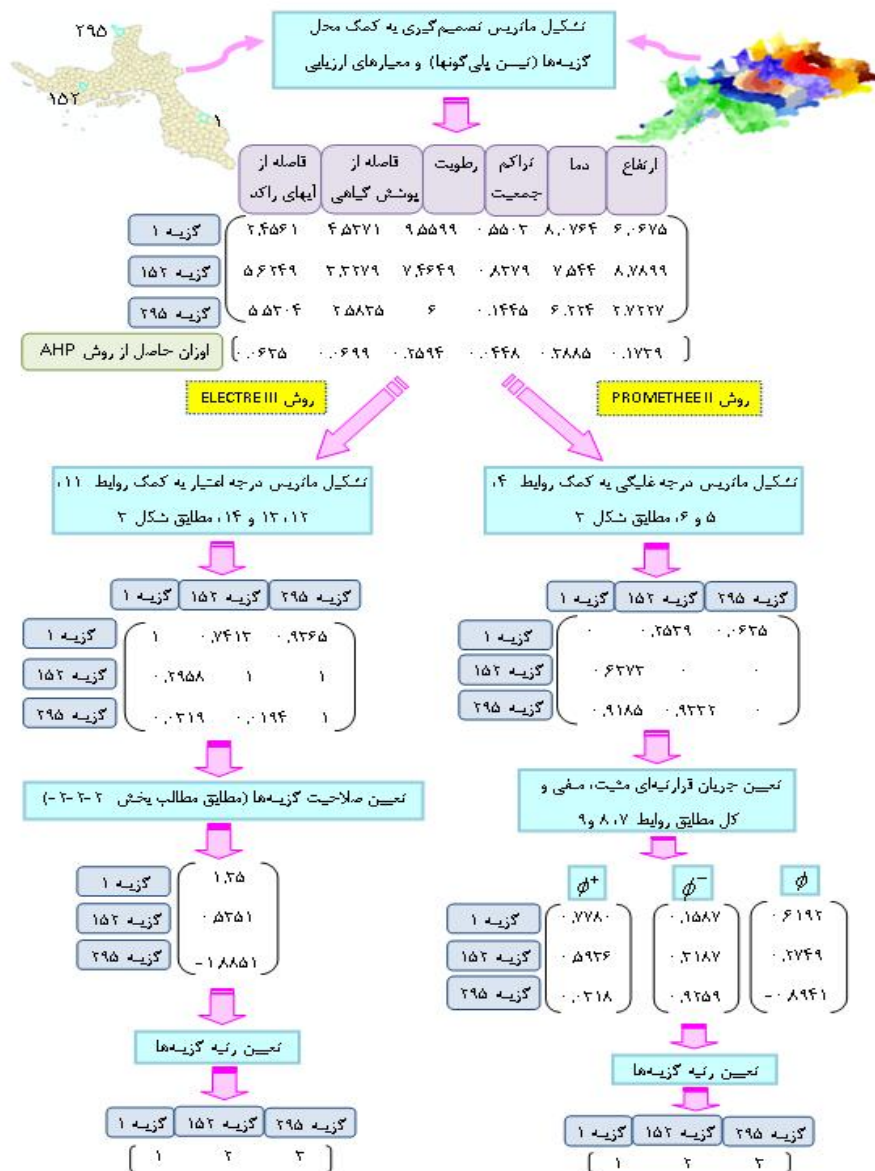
۲۹۵
۱۵۲
۱

تشکیل ماتریس تصمیم‌گیری به کمک محل گزینه‌ها (تیسن پلی‌گونها) و معیارهای ارزیابی

| ارتفاع | دما | تراکم جمعیت | رطوبت | فاصله از پوشش گیاهی | فاصله از آبهای راکد |
|---|---|---|---|---|---|
| ۶.۰۶۷۵ | ۸.۰۷۶۴ | ۰.۵۵۰۳ | ۹.۵۵۹۹ | ۴.۵۲۷۱ | ۲.۴۵۶۱ |
| ۸.۷۸۹۹ | ۷.۵۴۴ | ۰.۸۲۷۹ | ۷.۴۶۴۹ | ۳.۳۲۷۹ | ۵.۶۲۴۹ |
| ۲.۷۲۲۷ | ۶.۲۲۴ | ۰.۱۴۴۵ | ۶ | ۲.۵۸۲۵ | ۵.۵۳۰۴ |

گزینه ۱
گزینه ۱۵۲
گزینه ۲۹۵

۰.۱۷۲۹ ۰.۲۸۸۵ ۰.۰۴۴۸ ۰.۲۵۹۴ ۰.۰۶۹۹ ۰.۰۶۲۵
اوزان حاصل از روش AHP

روش ELECTRE III
روش PROMETHEE II

تشکیل ماتریس درجه اعتبار به کمک روابط ۱۱، ۱۲، ۱۳ و ۱۴، مطابق شکل ۳

گزینه ۲۹۵ | گزینه ۱۵۲ | گزینه ۱

گزینه ۱: ۱ ۰.۷۴۱۳ ۰.۹۳۶۵
گزینه ۱۵۲: ۰.۲۹۵۸ ۱ ۱
گزینه ۲۹۵: ۰.۰۳۱۹ ۰.۰۱۹۴ ۱

تعیین صلاحیت گزینه‌ها (مطابق مطالب بخش ۲-۲-۲)

گزینه ۱: ۱.۳۵
گزینه ۱۵۲: ۰.۵۳۵۱
گزینه ۲۹۵: ۱.۸۸۵۱-

تعیین رتبه گزینه‌ها

گزینه ۲۹۵ | گزینه ۱۵۲ | گزینه ۱
۳ ۲ ۱

تشکیل ماتریس درجه غالبگی به کمک روابط ۴، ۵ و ۶، مطابق شکل ۳

گزینه ۲۹۵ | گزینه ۱۵۲ | گزینه ۱

گزینه ۱: ۰ ۰.۲۵۳۹ ۰.۰۶۲۵
گزینه ۱۵۲: ۰.۶۲۷۳ ۰ ۰
گزینه ۲۹۵: ۰.۹۱۸۵ ۰.۹۳۳۳ ۰

تعیین جریان قرارتبه‌ای مثبت، منفی و کل مطابق روابط ۷، ۸ و ۹

$\phi^+$ $\phi^-$ $\phi$

گزینه ۱: ۰.۷۷۸۰ ۰.۱۵۸۷ ۰.۶۱۹۲
گزینه ۱۵۲: ۰.۵۹۳۶ ۰.۳۱۸۷ ۰.۲۷۴۹
گزینه ۲۹۵: ۰.۰۳۱۸ ۰.۹۲۵۹ ۰.۸۹۴۱-

تعیین رتبه گزینه‌ها

گزینه ۲۹۵ | گزینه ۱۵۲ | گزینه ۱
۳ ۲ ۱